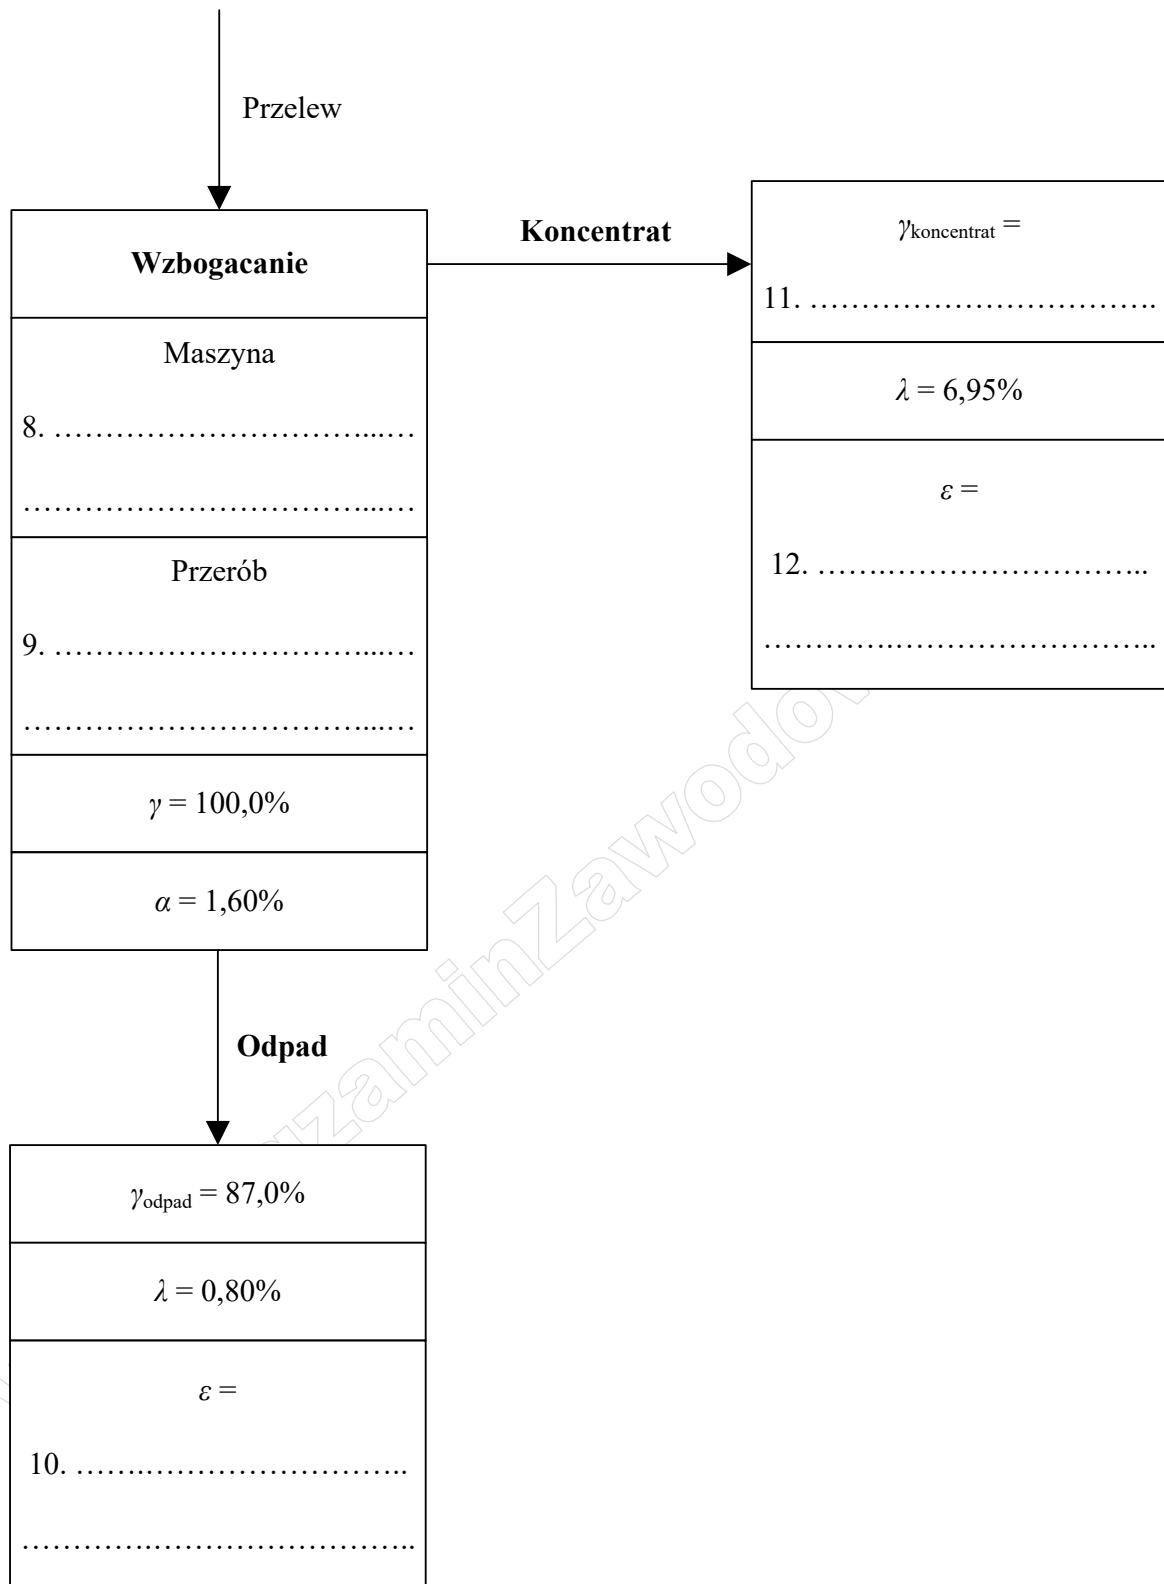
Przelew

**Wzbogacanie**

Maszyna

8. …………………………..…

…………………………..…

Przerób

9. …………………………..…

…………………………..…

$\gamma = 100,0\%$

$\alpha = 1,60\%$

**Koncentrat**

$\gamma_{koncentrat} =$

11. ……………………………

$\lambda = 6,95\%$

$\varepsilon =$

12. ……..……………………..

……….……………………..

**Odpad**

$\gamma_{odpad} = 87,0\%$

$\lambda = 0,80\%$

$\varepsilon =$

10. ……..……………………..

……….……………………..

EgzaminZawodowy